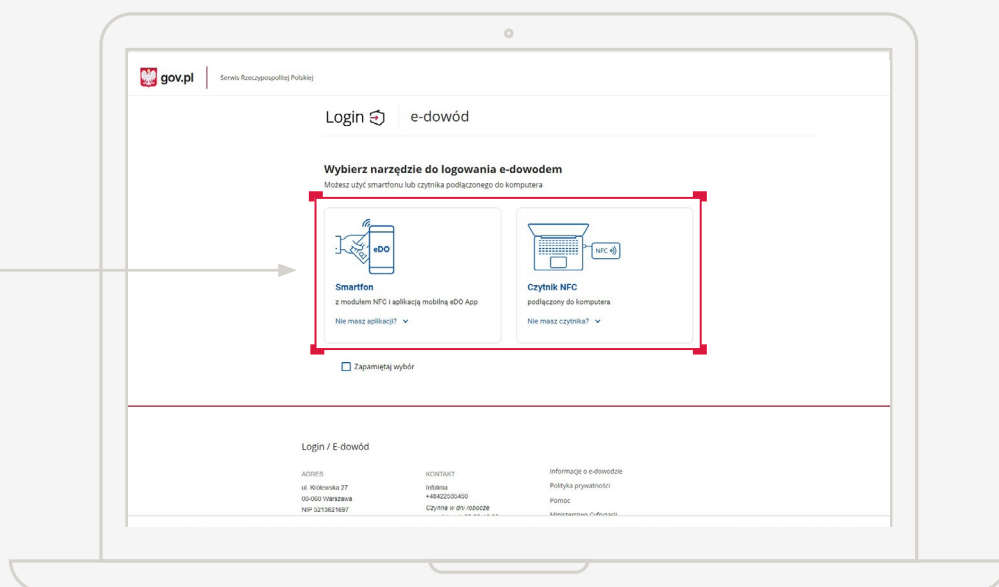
gov.pl Serwis Rzeczypospolitej Polskiej

Login e-dowód

Wybierz narzędzie do logowania e-dowodem

Możesz użyć smartfonu lub czytnika podłączonego do komputera

eDO

Smartfon

z modułem NFC i aplikacją mobilną eDO App

Nie masz aplikacji?

NFC

Czytnik NFC

podłączony do komputera

Nie masz czytnika?

Zapamiętaj wybór

Login / E-dowód

ADRES

ul. Królewska 27

00-060 Warszawa

NIP 5213621697

KONTAKT

Infolinia

+48422535450

Czynna w dni robocze

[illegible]

Informacje o e-dowodzie

Polityka prywatności

Pomoc

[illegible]